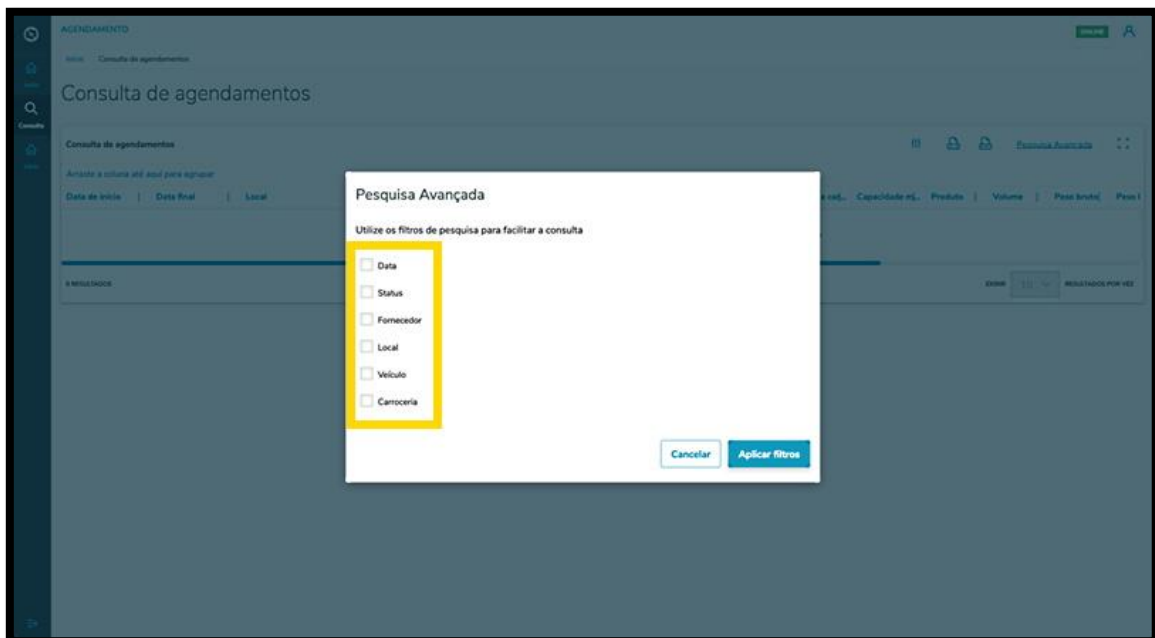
AGENDAMENTO

ONLINE

Início Consulta de agendamentos

Consulta de agendamentos

Consulta de agendamentos

Pesquisa Avançada

Arraste a coluna até aqui para agrupar

Data de início | Data final | Local

Capacidade mí... Produto | Volume | Peso bruto | Peso l

0 RESULTADOS

EXIBIR 10 RESULTADOS POR VEZ

Pesquisa Avançada

Utilize os filtros de pesquisa para facilitar a consulta

Data

Status

Fornecedor

Local

Veículo

Carroceria

Cancelar

Aplicar filtros